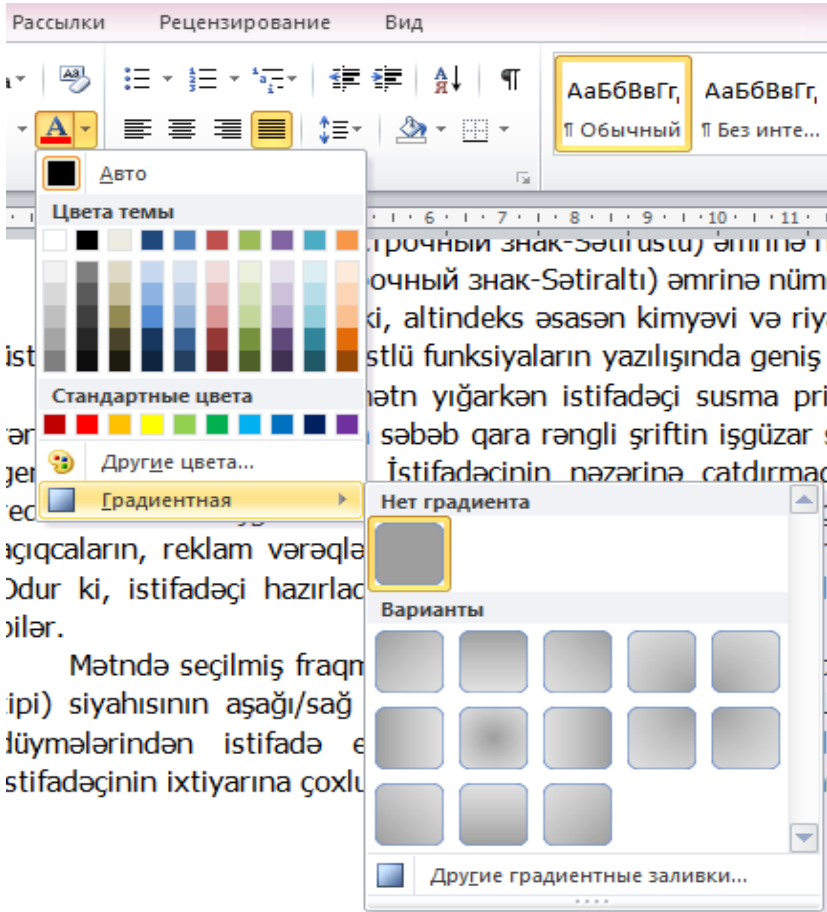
Рассылки Рецензирование Вид

АаБбВвГг, ¶ Обычный

АаБбВвГг, ¶ Без инте...

Авто

Цвета темы

Стандартные цвета

Другие цвета...

Градиентная

Нет градиента

Варианты

Другие градиентные заливки...

·6·1·7·1·8·1·9·1·10·1·11·

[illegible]трочный знак-Sətirüstü) əmrinə n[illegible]

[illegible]очный знак-Sətiraltı) əmrinə nüm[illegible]

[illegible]ki, altindeks əsasən kimyəvi və riy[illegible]

ist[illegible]stlü funksiyaların yazılışında geniş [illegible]

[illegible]ətn yığarkən istifadəçi susma pri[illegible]

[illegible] səbəb qara rəngli şriftin işgüzar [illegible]

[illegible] İstifadəçinin nəzərinə çatdırmac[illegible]

açıqcaların, reklam vərəqlə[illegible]

Odur ki, istifadəçi hazırla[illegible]

bilər.

Mətndə seçilmiş fraq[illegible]

tipi) siyahısının aşağı/sağ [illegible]

düymələrindən istifadə e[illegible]

istifadəçinin ixtiyarına çoxl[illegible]